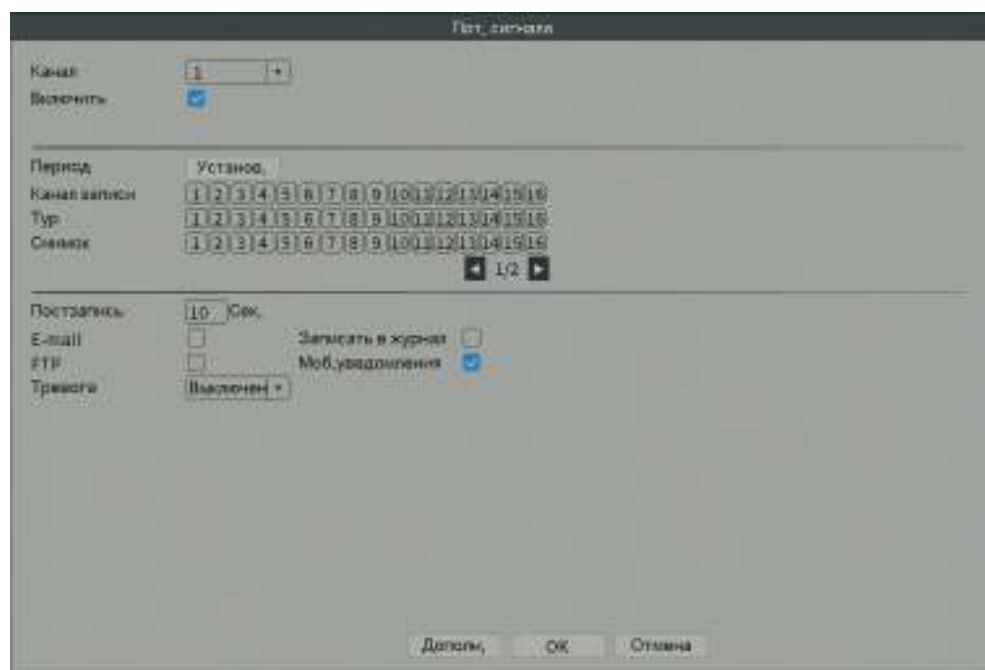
Пот. сигнала

Канал 1
Включить

Период Установ.
Канал записи 1 2 3 4 5 6 7 8 9 10 11 12 13 14 15 16
Тур 1 2 3 4 5 6 7 8 9 10 11 12 13 14 15 16
Снимок 1 2 3 4 5 6 7 8 9 10 11 12 13 14 15 16
1/2

Постзапись 10 Сек.
E-mail
Записать в журнал
FTP
Моб.уведомления
Тревога Выключен

Дополн. OK Отмена